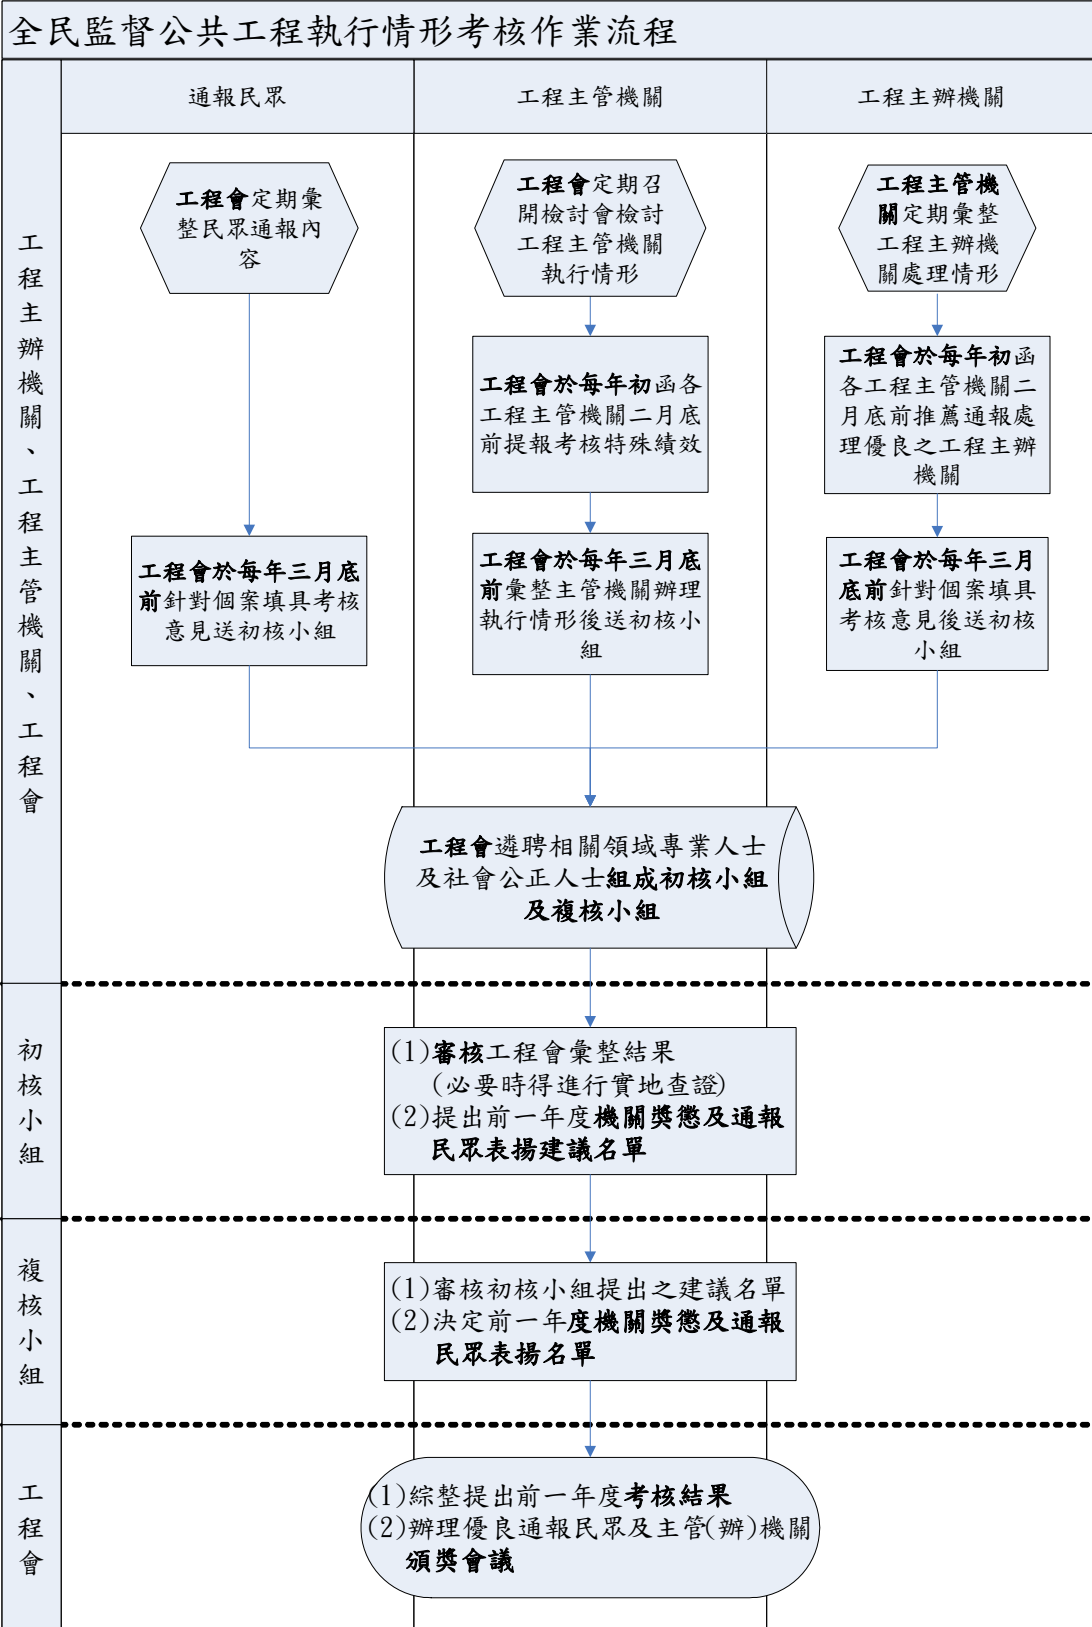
全民監督公共工程執行情形考核作業流程

通報民眾

工程主管機關

工程主辦機關

工程主辦機關、工程主管機關、工程會

工程會定期彙整民眾通報內容

工程會定期召開檢討會檢討工程主管機關執行情形

工程主管機關定期彙整工程主辦機關處理情形

工程會於每年初函各工程主管機關二月底前提報考核特殊績效

工程會於每年初函各工程主管機關二月底前推薦通報處理優良之工程主辦機關

工程會於每年三月底前針對個案填具考核意見送初核小組

工程會於每年三月底前彙整主管機關辦理執行情形後送初核小組

工程會於每年三月底前針對個案填具考核意見後送初核小組

工程會遴聘相關領域專業人士及社會公正人士組成初核小組及複核小組

初核小組

(1)審核工程會彙整結果
(必要時得進行實地查證)
(2)提出前一年度機關獎懲及通報民眾表揚建議名單

複核小組

(1)審核初核小組提出之建議名單
(2)決定前一年度機關獎懲及通報民眾表揚名單

工程會

(1)綜整提出前一年度考核結果
(2)辦理優良通報民眾及主管(辦)機關頒獎會議